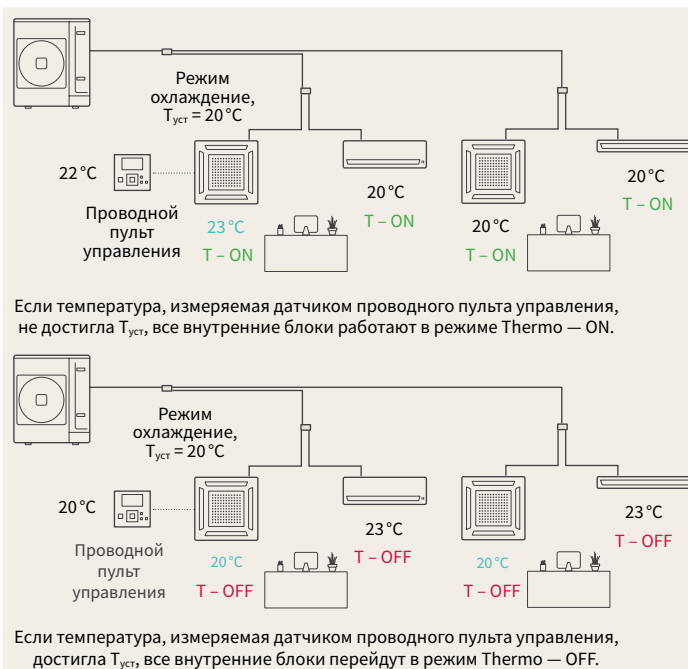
Режим охлаждение, $T_{уст}$ = 20 °C

22 °C

Проводной пульт управления

23 °C
T – ON

20 °C
T – ON

20 °C
T – ON

20 °C
T – ON

Если температура, измеряемая датчиком проводного пульта управления, не достигла $T_{уст}$, все внутренние блоки работают в режиме Thermo — ON.

Режим охлаждение, $T_{уст}$ = 20 °C

20 °C

Проводной пульт управления

20 °C
T – OFF

23 °C
T – OFF

20 °C
T – OFF

23 °C
T – OFF

Если температура, измеряемая датчиком проводного пульта управления, достигла $T_{уст}$, все внутренние блоки перейдут в режим Thermo — OFF.